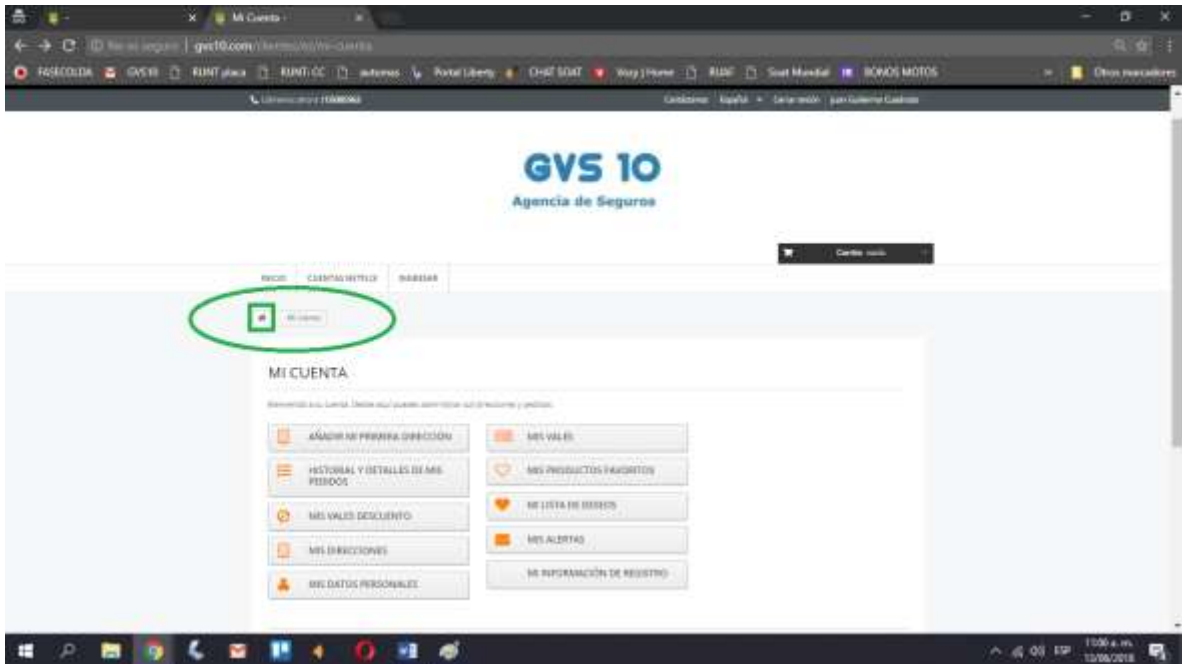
Mi Cuenta

gvs10.com/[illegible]

FASECOLDA GVS10 RUNT placa RUNT CC autoreas Portal Liberty CHAT SOAT Waze | Home RUAF Soat Mundial BONOS MOTOS Otros marcadores

Llámenos ahora: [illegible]

Contáctenos Español Cerrar sesión Juan Guillermo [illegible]

GVS 10

Agencia de Seguros

Carrito vacío

INICIO CUENTAS RETELCE INGRESAR

Mi cuenta

MI CUENTA

Bienvenido a su cuenta. Desde aquí puedes administrar sus direcciones y pedidos.

AÑADIR MI PRIMERA DIRECCIÓN

HISTORIAL Y DETALLES DE MIS PEDIDOS

MIS VALES DESCUENTO

MIS DIRECCIONES

MIS DATOS PERSONALES

MIS VALES

MIS PRODUCTOS FAVORITOS

MI LISTA DE DESEOS

MIS ALERTAS

MI INFORMACIÓN DE REGISTRO

ESP 11:00 a.m. 13/06/2018